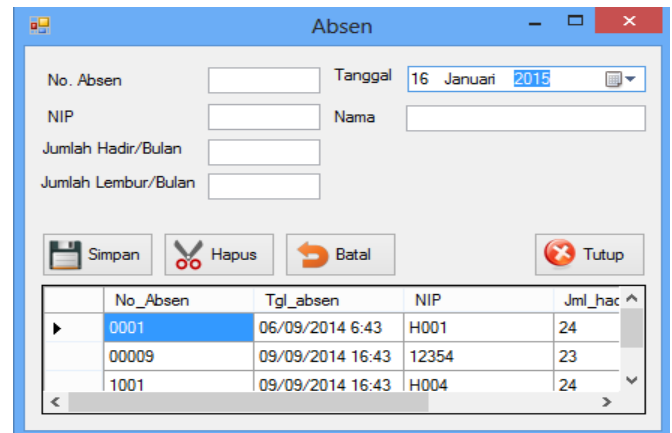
Absen

No. Absen

NIP

Jumlah Hadir/Bulan

Jumlah Lembur/Bulan

Tanggal 16 Januari 2015

Nama

Simpan

Hapus

Batal

Tutup

| | No_Absen | Tgl_absen | NIP | Jml_hac |
|---|---|---|---|---|
| ▶ | 0001 | 06/09/2014 6:43 | H001 | 24 |
| | 00009 | 09/09/2014 16:43 | 12354 | 23 |
| | 1001 | 09/09/2014 16:43 | H004 | 24 |